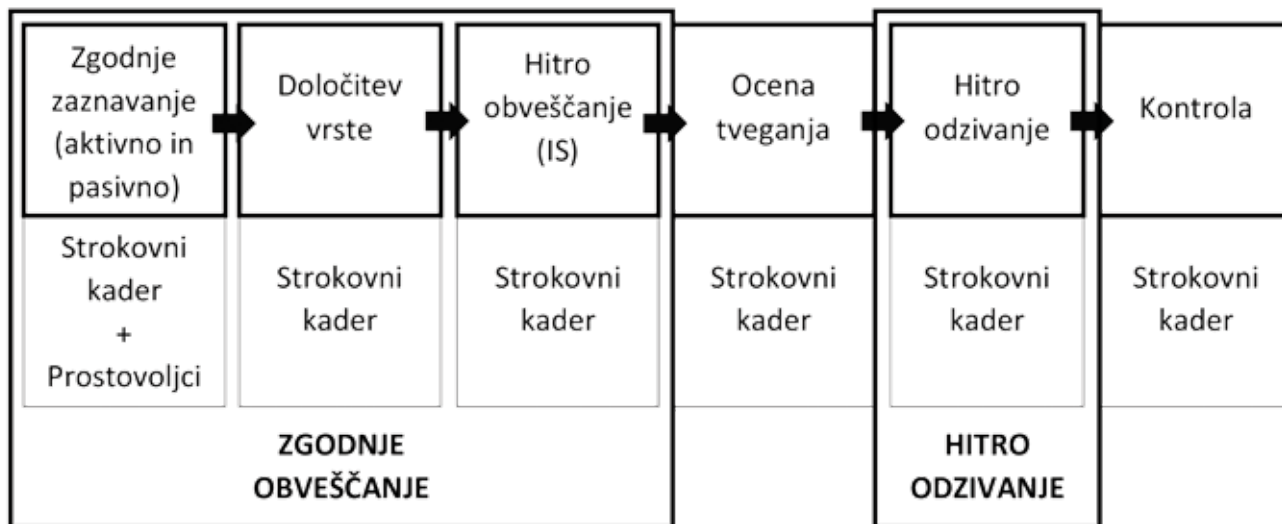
Zgodnje zaznavanje (aktivno in pasivno)

Določitev vrste

Hitro obveščanje (IS)

Ocena tveganja

Hitro odzivanje

Kontrola

Strokovni kader + Prostovoljci

Strokovni kader

Strokovni kader

Strokovni kader

Strokovni kader

Strokovni kader

ZGODNJE OBVEŠČANJE

HITRO ODZIVANJE